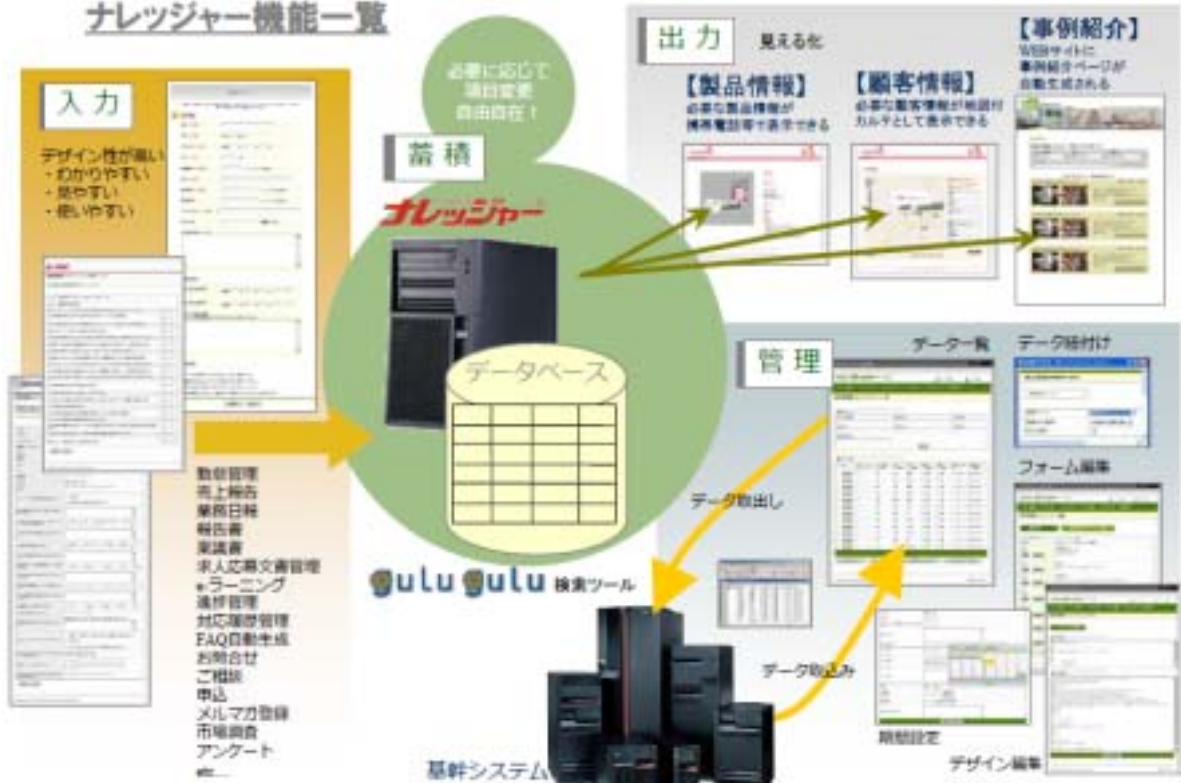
ナレッジャー機能一覧

入力

デザイン性が高い
・わかりやすい
・見やすい
・使いやすい

勤怠管理
売上報告
業務日報
報告書
稟議書
求人応募文書管理
e-ラーニング
進捗管理
対応履歴管理
FAQ自動生成
お問合せ
ご相談
申込
メルマガ登録
市場調査
アンケート
etc...

必要に応じて
項目変更
自由自在！

蓄積

ナレッジャー

データベース

gulu gulu 検索ツール

基幹システム

出力　見える化

【製品情報】
必要な製品情報が携帯電話等で表示できる

【顧客情報】
必要な顧客情報が地図付カルテとして表示できる

【事例紹介】
WEBサイトに事例紹介ページが自動生成される

管理

データ一覧

データ紐付け

フォーム編集

データ取出し

データ取込み

期間設定

デザイン編集